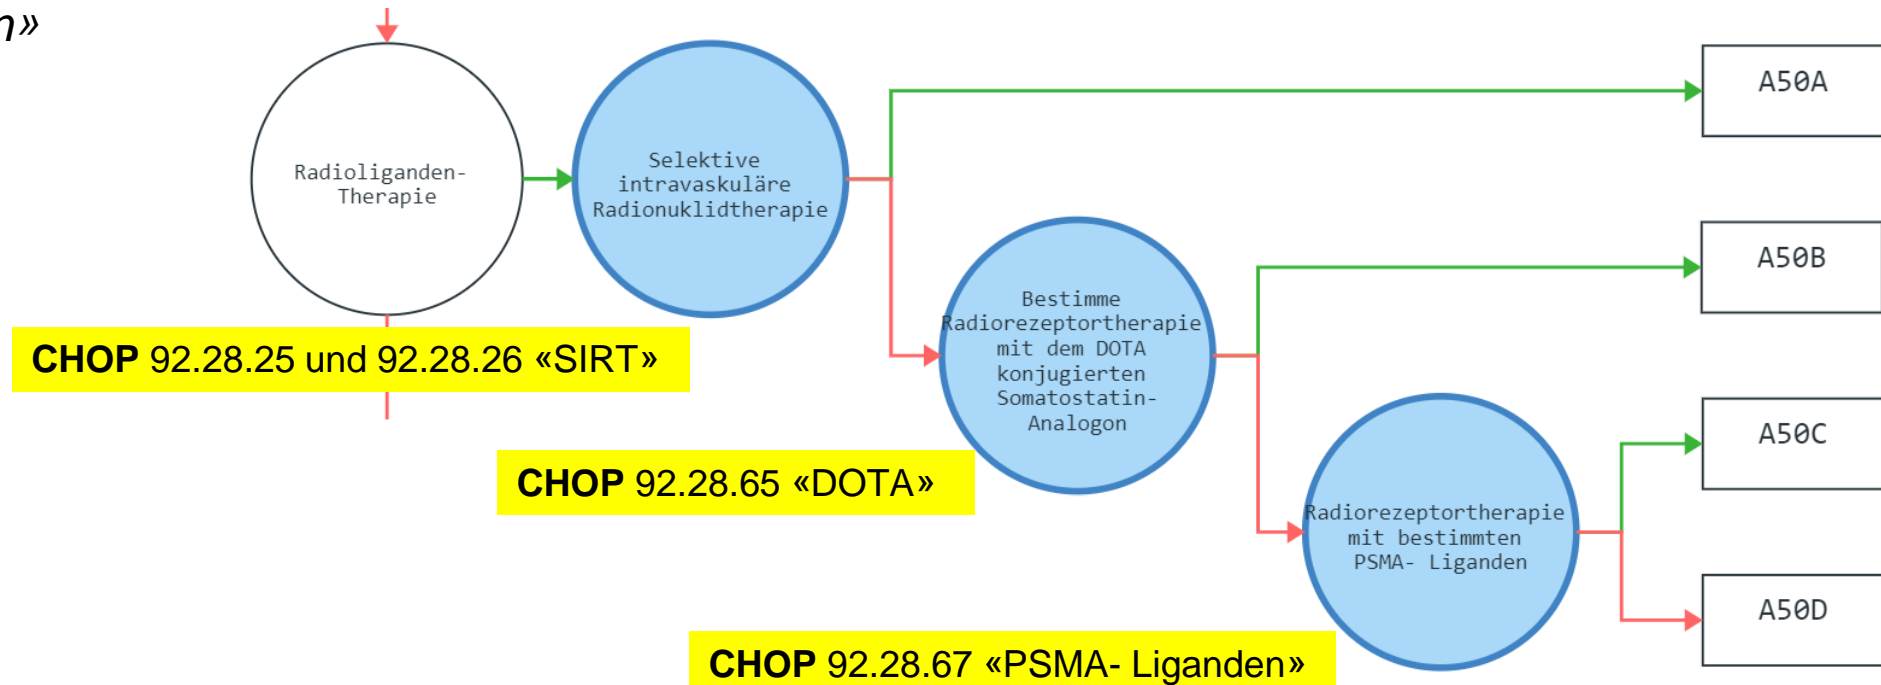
n»

Radioliganden-Therapie

Selektive intravaskuläre Radionuklidtherapie

A50A

Bestimme Radiorezeptortherapie mit dem DOTA konjugierten Somatostatin-Analogon

A50B

CHOP 92.28.25 und 92.28.26 «SIRT»

CHOP 92.28.65 «DOTA»

Radiorezeptortherapie mit bestimmten PSMA- Liganden

A50C

A50D

CHOP 92.28.67 «PSMA- Liganden»